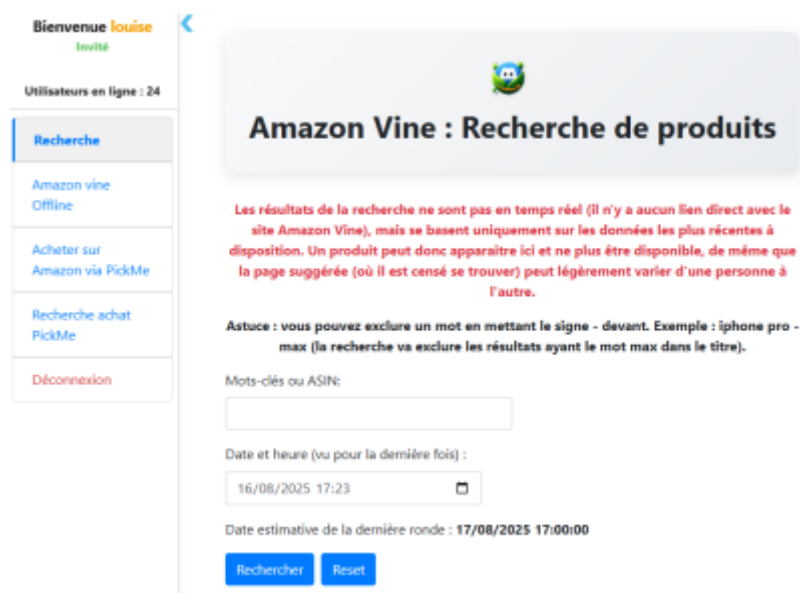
Bienvenue louise
Invité

Utilisateurs en ligne : 24

Recherche

Amazon vine Offline

Acheter sur Amazon via PickMe

Recherche achat PickMe

Déconnexion

Amazon Vine : Recherche de produits

Les résultats de la recherche ne sont pas en temps réel (il n'y a aucun lien direct avec le site Amazon Vine), mais se basent uniquement sur les données les plus récentes à disposition. Un produit peut donc apparaitre ici et ne plus être disponible, de même que la page suggérée (où il est censé se trouver) peut légèrement varier d'une personne à l'autre.

Astuce : vous pouvez exclure un mot en mettant le signe - devant. Exemple : iphone pro -max (la recherche va exclure les résultats ayant le mot max dans le titre).

Mots-clés ou ASIN:

Date et heure (vu pour la dernière fois) :

16/08/2025 17:23

Date estimative de la dernière ronde : 17/08/2025 17:00:00

Rechercher

Reset